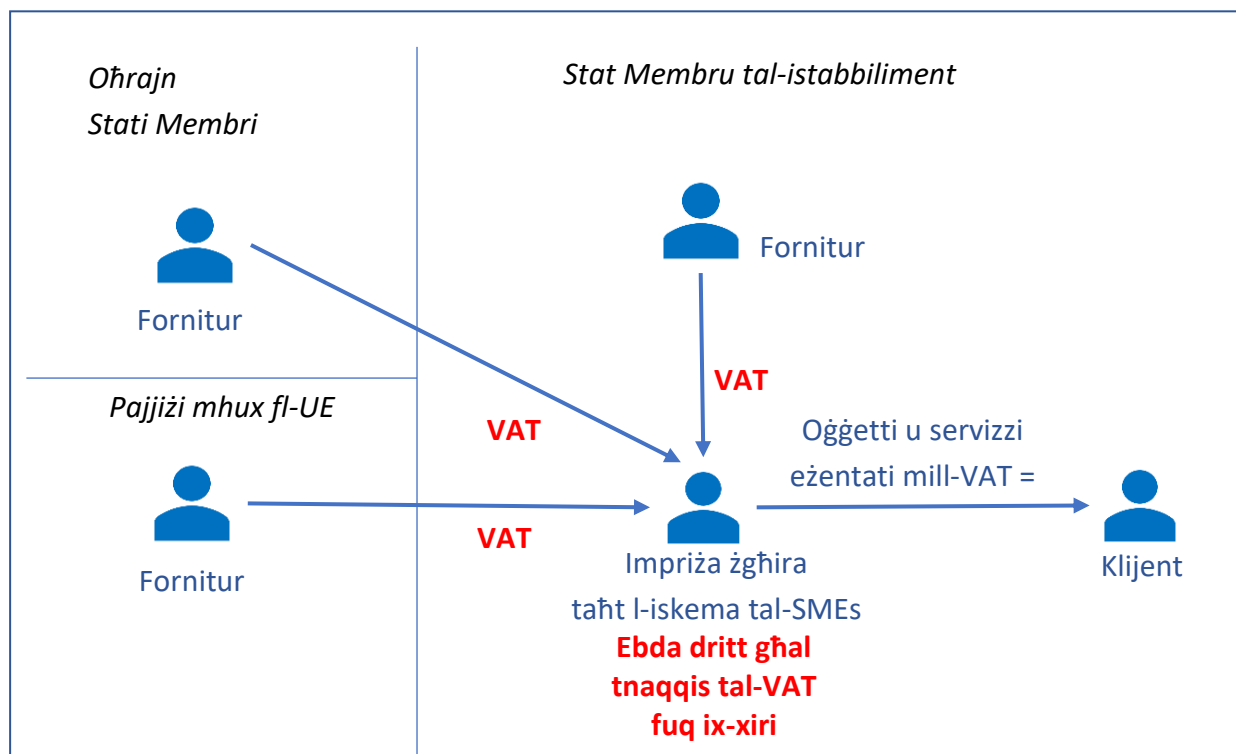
Oħrajn
Stati Membri

Stat Membru tal-istabbiliment

Fornitur

Fornitur

VAT

Pajjiżi mhux fl-UE

VAT

Oġġetti u servizzi eżentati mill-VAT =

Fornitur

VAT

Impriża żgħira taħt l-iskema tal-SMEs
Ebda dritt għal tnaqqis tal-VAT fuq ix-xiri

Klijent